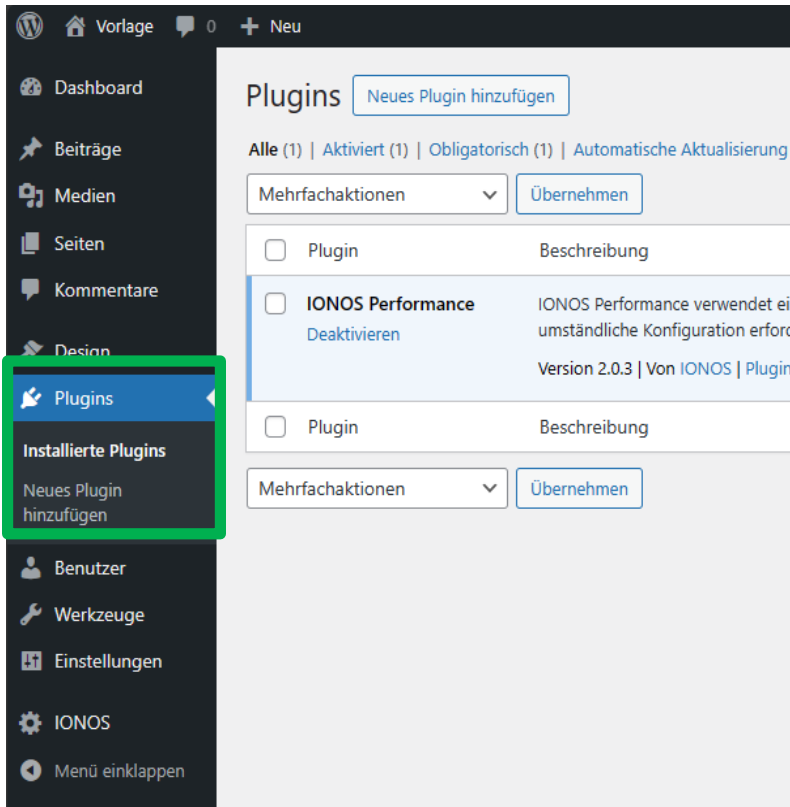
Vorlage 0 Neu

Dashboard

Beiträge

Medien

Seiten

Kommentare

Design

Plugins

Installierte Plugins

Neues Plugin hinzufügen

Benutzer

Werkzeuge

Einstellungen

IONOS

Menü einklappen

Plugins Neues Plugin hinzufügen

Alle (1) | Aktiviert (1) | Obligatorisch (1) | Automatische Aktualisierung

Mehrfachaktionen Übernehmen

| | Plugin | Beschreibung |
|---|---|---|
| | IONOS Performance Deaktivieren | IONOS Performance verwendet ei umständliche Konfiguration erford Version 2.0.3 | Von IONOS | Plugin |
| | Plugin | Beschreibung |

Mehrfachaktionen Übernehmen